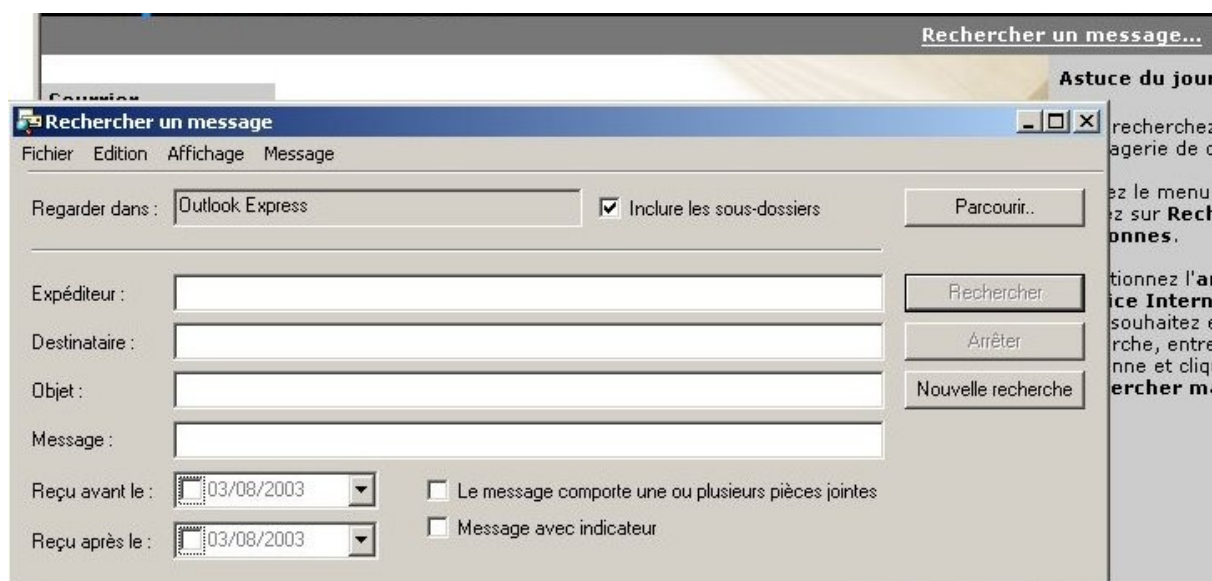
Rechercher un message...

Astuce du jour

Courrier

Rechercher un message

Fichier Edition Affichage Message

Regarder dans : Outlook Express

Inclure les sous-dossiers

Parcourir..

Expéditeur :

Destinataire :

Objet :

Message :

Reçu avant le : 03/08/2003

Reçu après le : 03/08/2003

Le message comporte une ou plusieurs pièces jointes

Message avec indicateur

Rechercher

Arrêter

Nouvelle recherche

recherchez
agerie de c

ez le menu
ez sur Rech
onnes.

tionnez l'ar
ice Intern
souhaitez e
rche, entre
nne et cliqu
ercher m